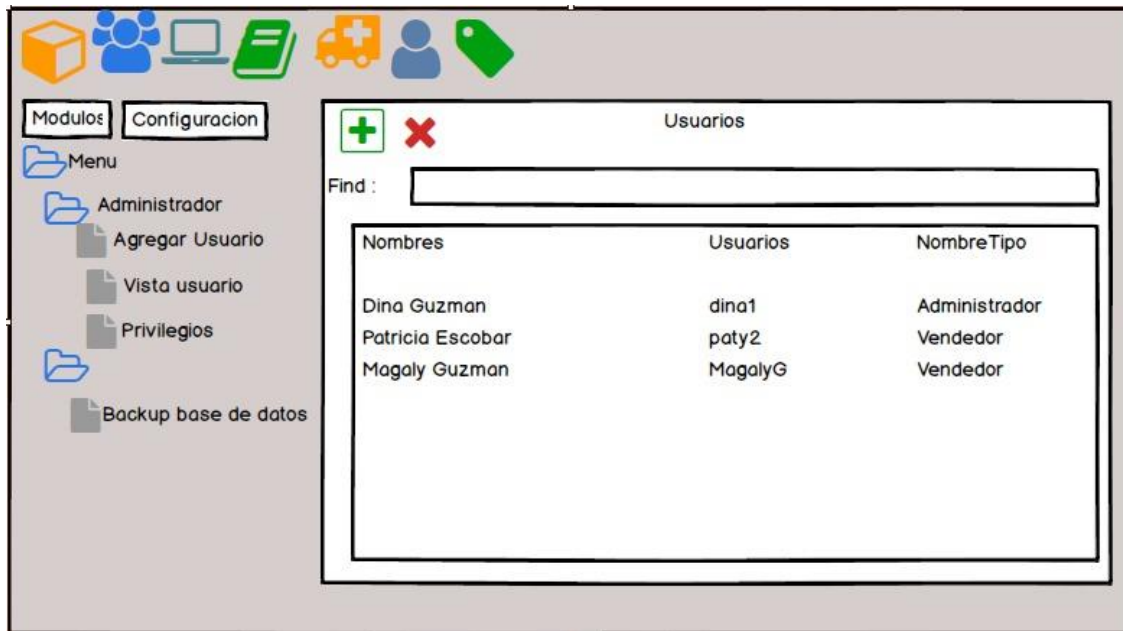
Modulos Configuracion

Menu

Administrador

Agregar Usuario

Vista usuario

Privilegios

Backup base de datos

Usuarios

Find :

| Nombres | Usuarios | NombreTipo |
|---|---|---|
| Dina Guzman | dina1 | Administrador |
| Patricia Escobar | paty2 | Vendedor |
| Magaly Guzman | MagalyG | Vendedor |